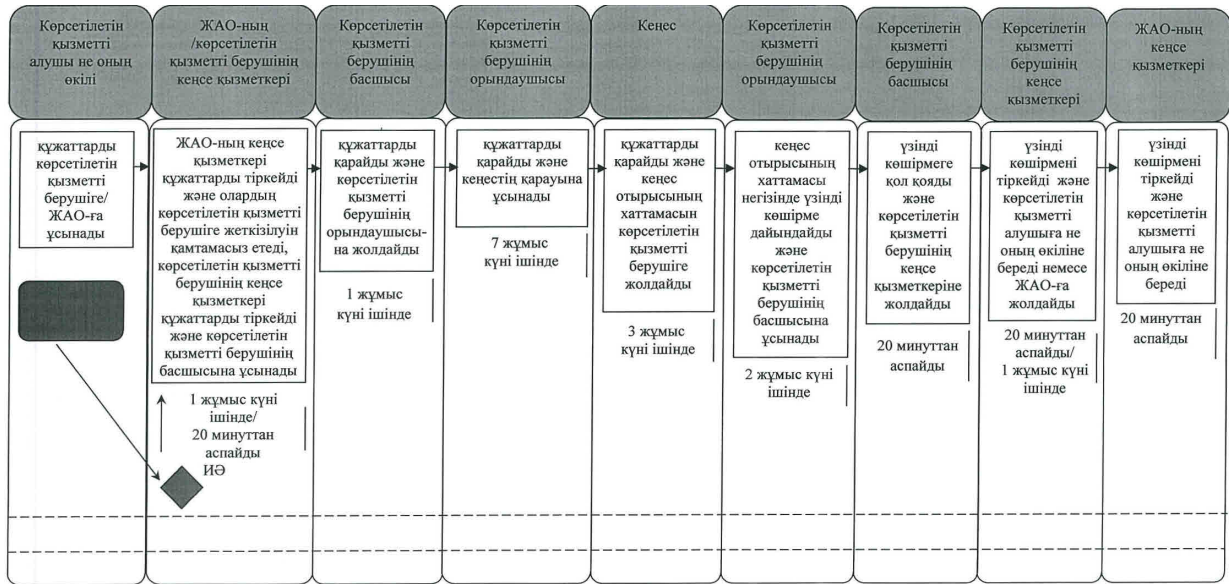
Көрсетілетін қызметті алушы не оның өкілі

ЖАО-ның /көрсетілетін қызметті берушінің кеңсе қызметкері

Көрсетілетін қызметті берушінің басшысы

Көрсетілетін қызметті берушінің орындаушысы

Кеңес

Көрсетілетін қызметті берушінің орындаушысы

Көрсетілетін қызметті берушінің басшысы

Көрсетілетін қызметті берушінің кеңсе қызметкері

ЖАО-ның кеңсе қызметкері

құжаттарды көрсетілетін қызметті берушіге/ ЖАО-ға ұсынады

ЖАО-ның кеңсе қызметкері құжаттарды тіркейді және олардың көрсетілетін қызметті берушіге жеткізілуін қамтамасыз етеді, көрсетілетін қызметті берушінің кеңсе қызметкері құжаттарды тіркейді және көрсетілетін қызметті берушінің басшысына ұсынады

1 жұмыс күні ішінде/ 20 минуттан аспайды

ИӨ

құжаттарды қарайды және көрсетілетін қызметті берушінің орындаушысына жолдайды

1 жұмыс күні ішінде

құжаттарды қарайды және кеңестің карауына ұсынады

7 жұмыс күні ішінде

құжаттарды қарайды және кеңес отырысының хаттамасын көрсетілетін қызметті берушіге жолдайды

3 жұмыс күні ішінде

кеңес отырысының хаттамасы негізінде үзінді көшірме дайындайды және көрсетілетін қызметті берушінің басшысына ұсынады

2 жұмыс күні ішінде

үзінді көшірмеге қол қояды және көрсетілетін қызметті берушінің кеңсе қызметкеріне жолдайды

20 минуттан аспайды

үзінді көшірмені тіркейді және көрсетілетін қызметті алушыға не оның өкіліне береді немесе ЖАО-ға жолдайды

20 минуттан аспайды/ 1 жұмыс күні ішінде

үзінді көшірмені тіркейді және көрсетілетін қызметті алушыға не оның өкіліне береді

20 минуттан аспайды